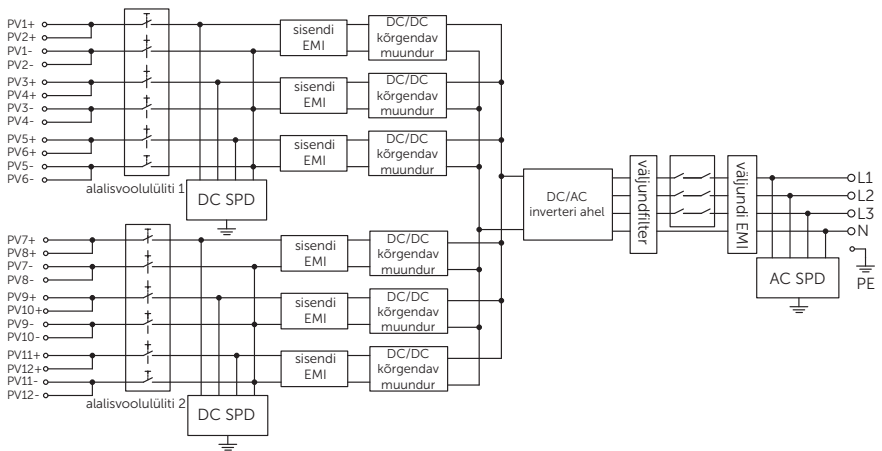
PV1+
PV2+
PV1-
PV2-
PV3+
PV4+
PV3-
PV4-
PV5+
PV6+
PV5-
PV6-

alalisvoolulüliti 1

sisendi EMI
DC/DC kõrgendav muundur
sisendi EMI
DC/DC kõrgendav muundur
sisendi EMI
DC/DC kõrgendav muundur

DC SPD

PV7+
PV8+
PV7-
PV8-
PV9+
PV10+
PV9-
PV10-
PV11+
PV12+
PV11-
PV12-

alalisvoolulüliti 2

sisendi EMI
DC/DC kõrgendav muundur
sisendi EMI
DC/DC kõrgendav muundur
sisendi EMI
DC/DC kõrgendav muundur

DC SPD

DC/AC inverteri ahel
väljundfilter
väljundi EMI

L1
L2
L3
N
PE

AC SPD